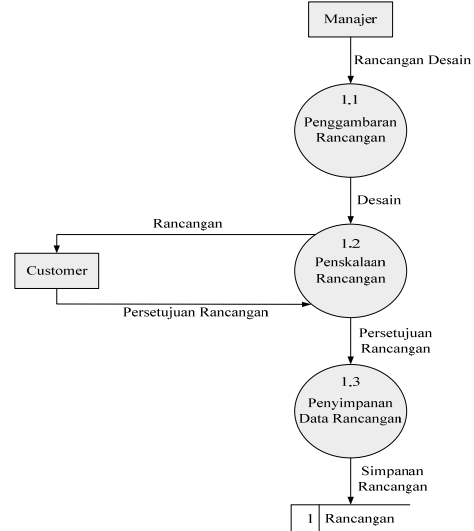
Manajer

Rancangan Desain

1.1
Penggambaran Rancangan

Desain

Rancangan

Customer

1.2
Penskalaan Rancangan

Persetujuan Rancangan

Persetujuan Rancangan

1.3
Penyimpanan Data Rancangan

Simpanan Rancangan

| 1 | Rancangan |